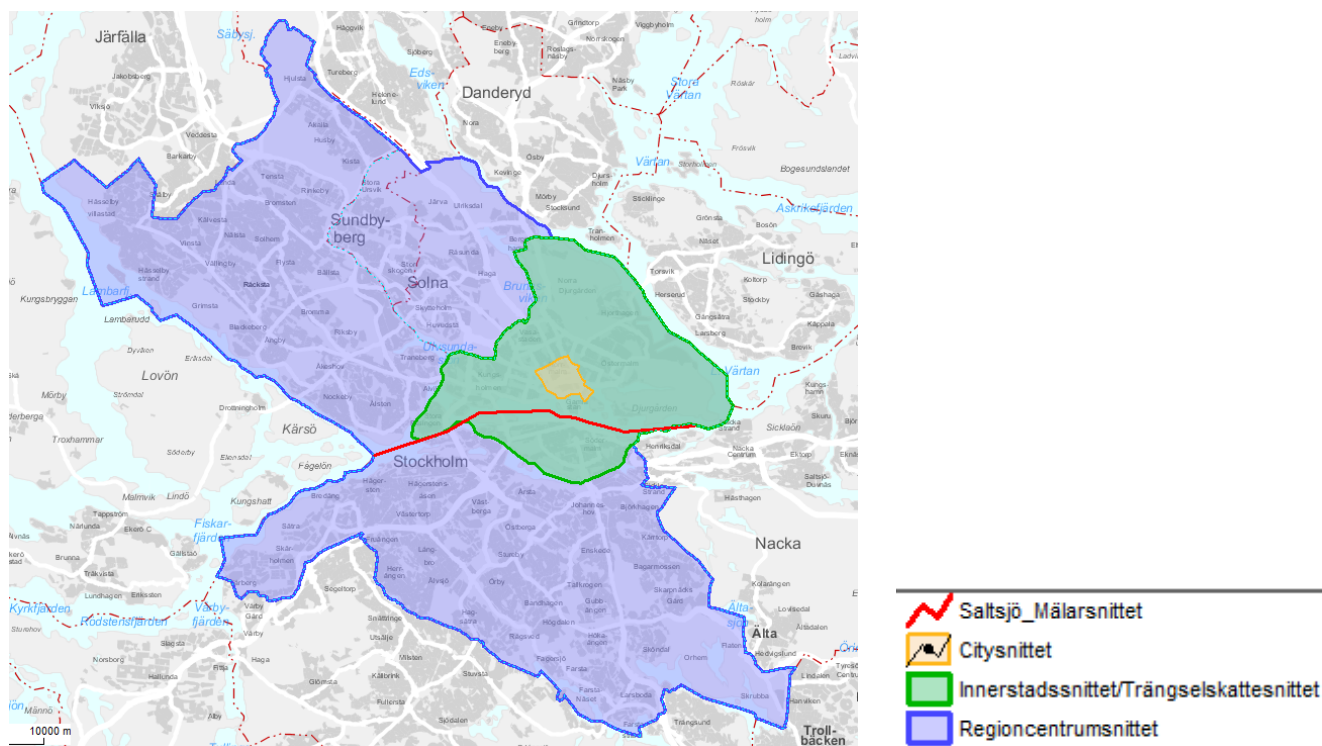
Järfälla
Säbysj.
Edsviken
Danderyd
Stora Värtan
Värtan
Askrikefjärden
Sundbyberg
Solna
Brunnsviken
Lidingö
Kungsbryggan
Lambarfj.
Lovön
Ulvsundasjön
Värtan
Kärsö
Stockholm
Nacka
Fiskarfjärden
Kyrkfjärden
Rödstensfjärden
Vårbyfjärden
Ältasjön
Älta
Trollbäcken
Hässelby villastad
Vällingby
Rinkeby
Bromma
Tensta
Hjulsta
Vinsta
Grimsta
Spånga
Kista
Järva
Ulriksdal
Hagalund
Frösundavik
Norra Djurgården
Djurgården
Kungsholmen
Södermalm
Hägersten
Västberga
Årsta
Johanneshov
Enskede
Farsta
Skarpnäck
Sköndal
Orhem
Skrubba
Bandhagen
Högdalen
Rågsved
Hägerstensåsen
Liljeholmen
Västertorp
Fruängen
Sätra
Skärholmen
Hägersten
Vårby
Huddinge
Drottningholm
Fågelön
Kungshatt
Lindö
Mälarhöjden
Gröndal
Hammarby
Sickla
Nacka Strand
Hästhagen
Saltsjö-Duvnäs
Bogesundslandet
Fjäderholmarna
Torsvik
Kottorp
Stockby
Herserud
Gåshaga
Käppala
Brevik
Kungshamn
Skärsätra
Sticklinge
Grönsta
Bosön
Täby
Näsby
Mörby
Stocksund
Djursholm
Enebyberg
Viggbyholm
Norra Lidingö
Ekerö
Lambarudd
10000 m
Saltsjö_Mälarsnittet
Citysnittet
Innerstadssnittet/Trängselskattesnittet
Regioncentrumsnittet